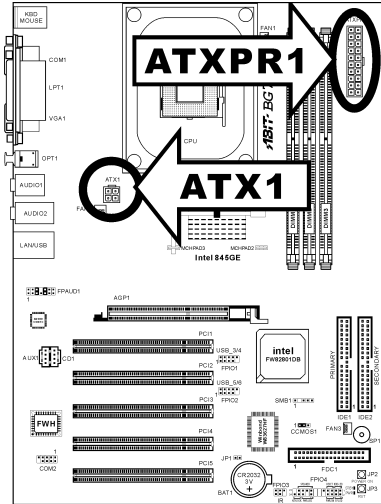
KBD
MOUSE

COM1

LPT1

VGA1

OPT1

AUDIO1

AUDIO2

LAN/USB

FAN1

ATXPR1

CPU

ABIT BG7

ATX1

FAN2

DIMM1 DIMM2 DIMM3

MCHPAD3 MCHPAD2

Intel 845GE

FPAUD1
1

AGP1

PCI1

AUX1 CD1

USB_3/4
FPIO1
PCI2

intel
FW82801DB

USB_5/6
FPIO2

PCI3

PRIMARY

SECONDARY

SMB1

FWH

Winbond
W83627HF

CCMOS1

IDE1 IDE2

FAN3

SP1

PCI4

COM2

JP1

PCI5

CR2032
3V
+

FDC1

BAT1

FPIO3

FPIO4

JP2

JP3